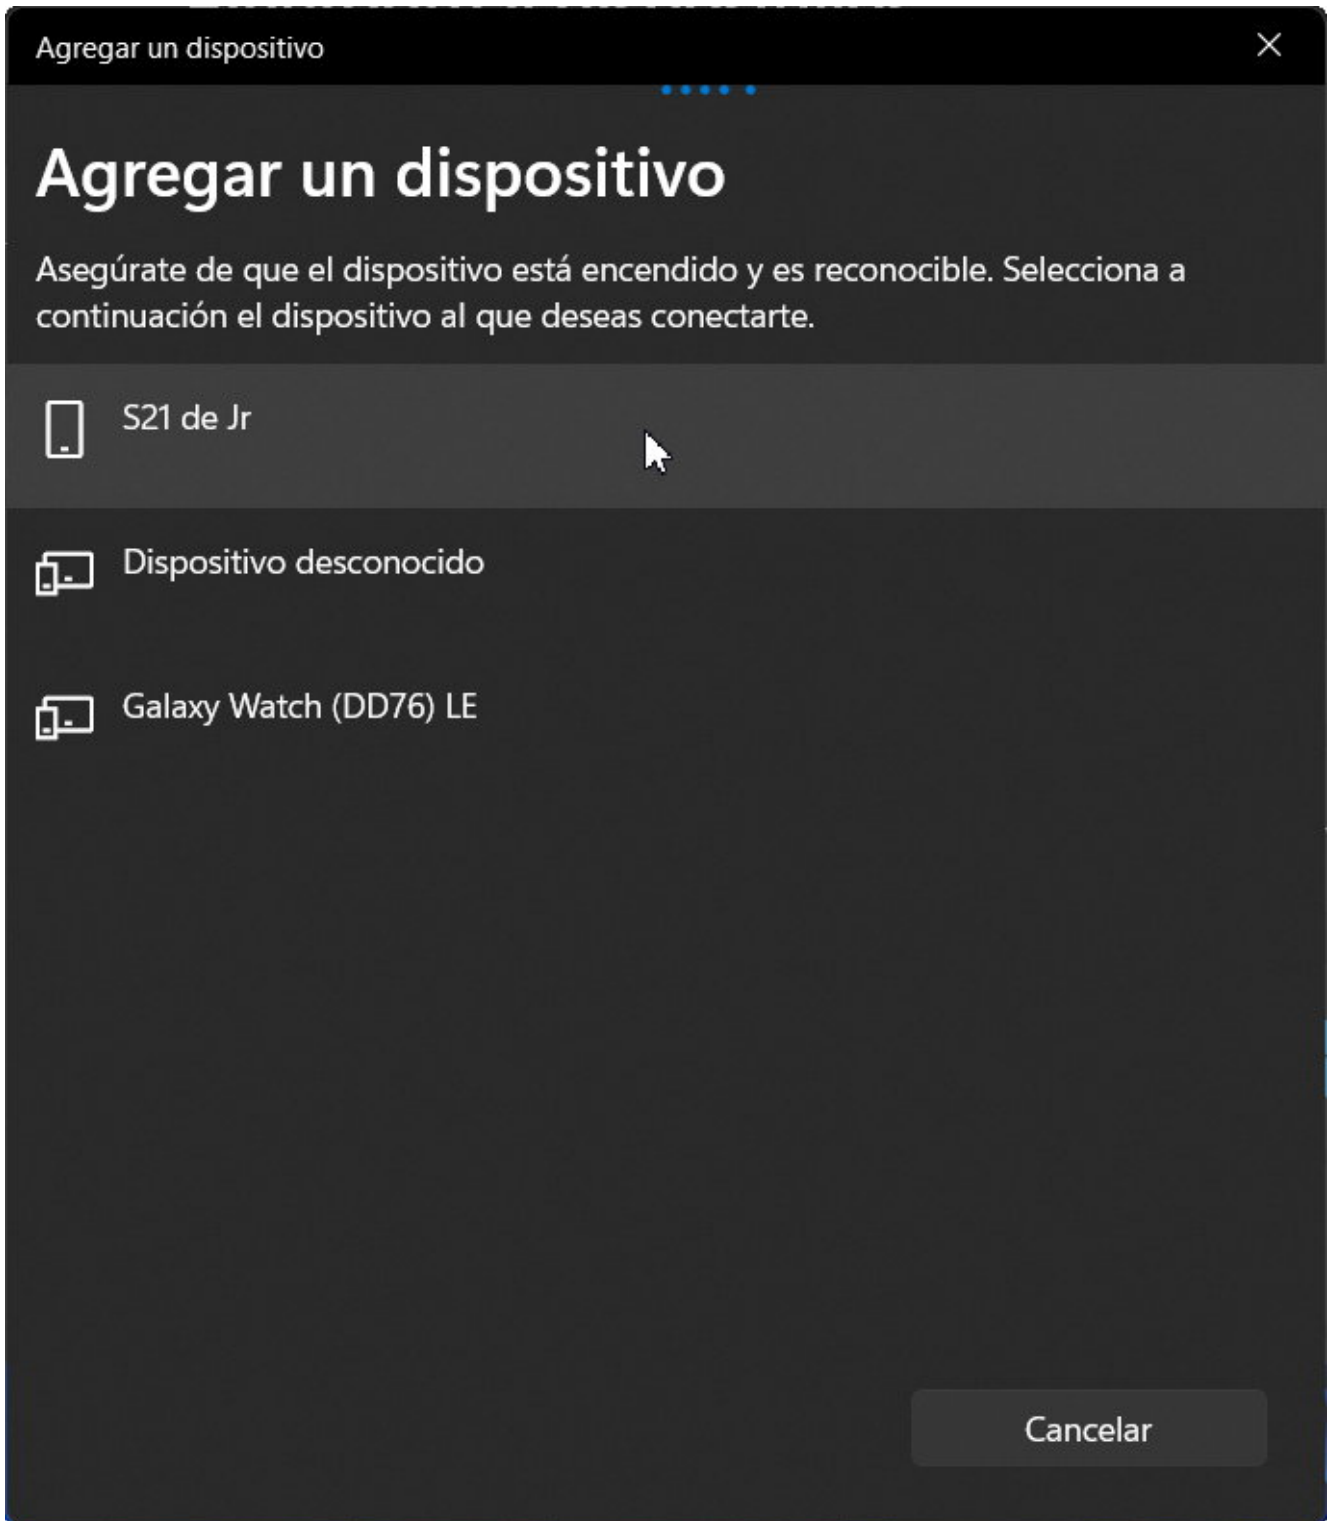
Agregar un dispositivo

Agregar un dispositivo

Asegúrate de que el dispositivo está encendido y es reconocible. Selecciona a continuación el dispositivo al que deseas conectarte.

S21 de Jr

Dispositivo desconocido

Galaxy Watch (DD76) LE

Cancelar